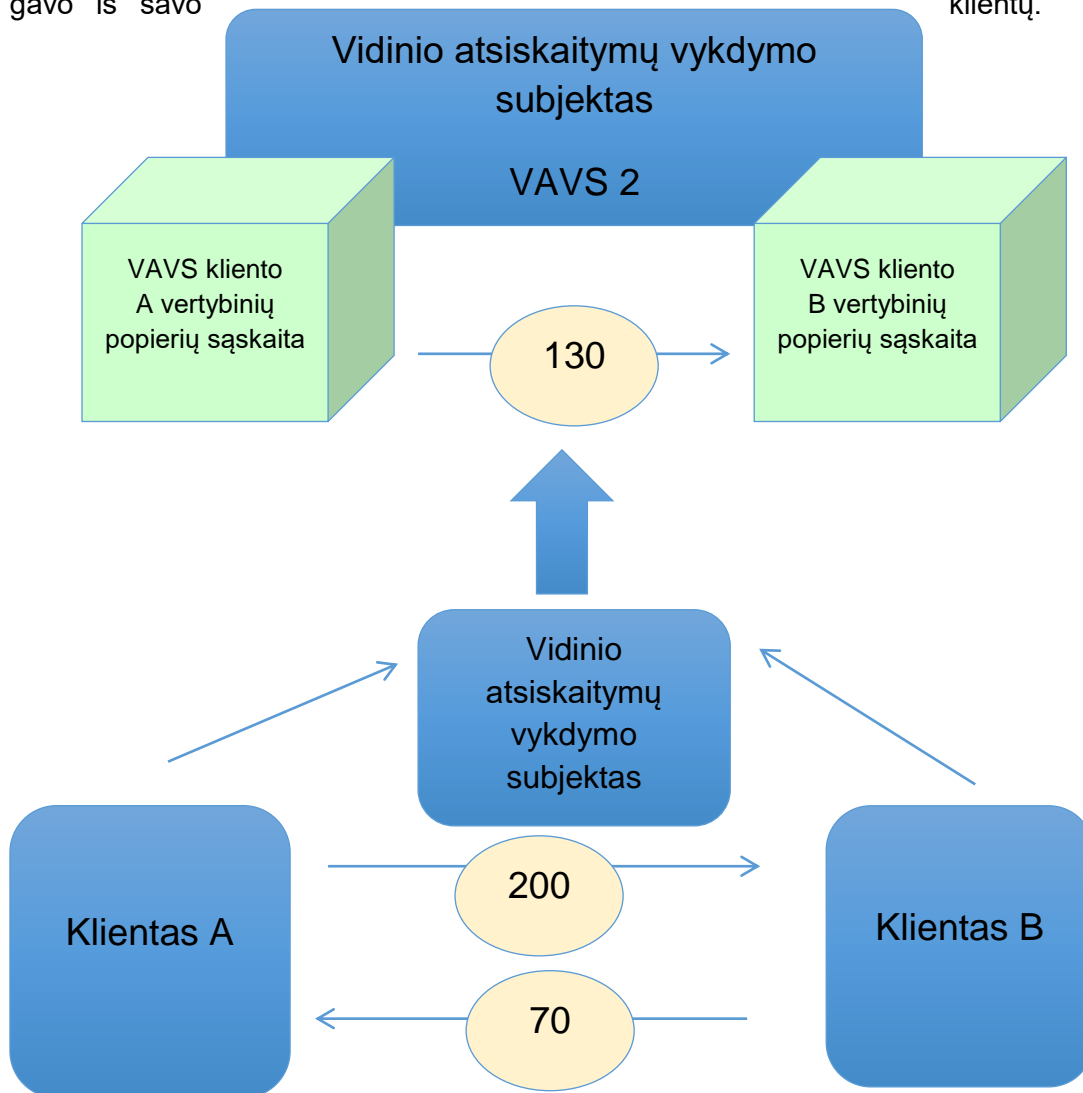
gavo iš savo klientų.

Vidinio atsiskaitymų vykdymo subjektas

VAVS 2

VAVS kliento A vertybinių popierių sąskaita

130

VAVS kliento B vertybinių popierių sąskaita

Vidinio atsiskaitymų vykdymo subjektas

Klientas A

200

70

Klientas B